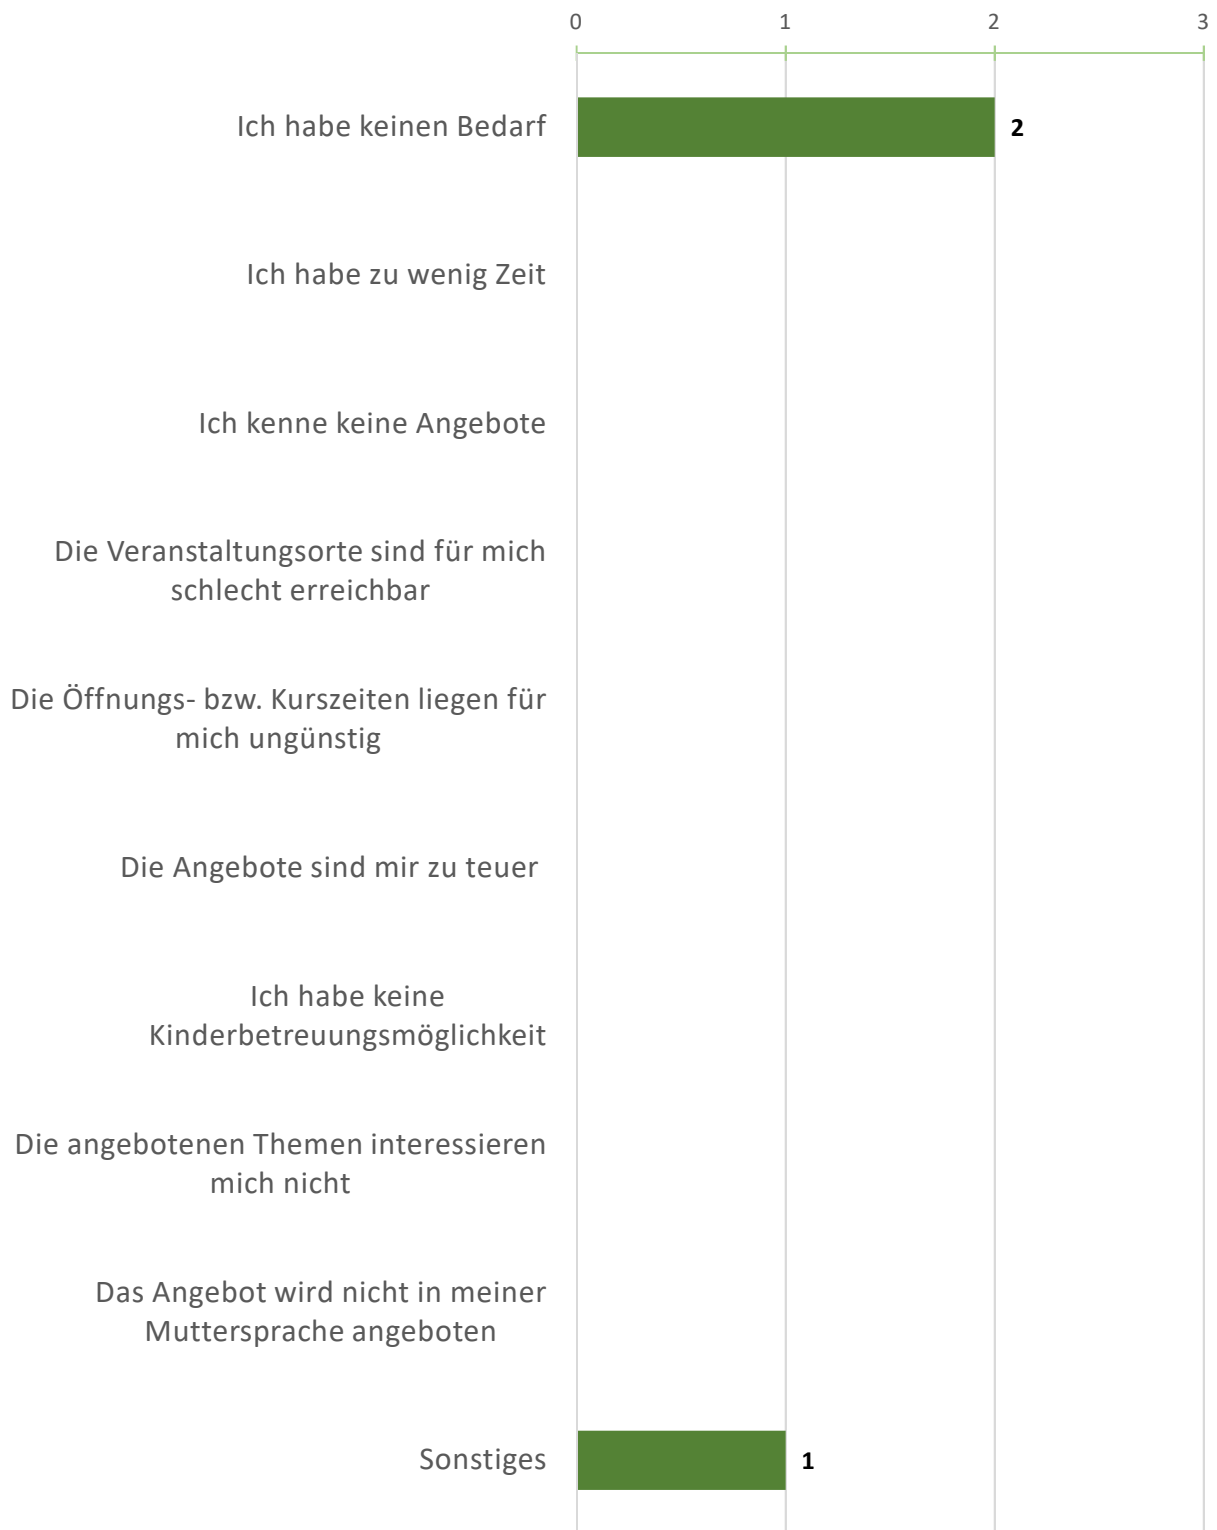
0 1 2 3

Ich habe keinen Bedarf 2

Ich habe zu wenig Zeit

Ich kenne keine Angebote

Die Veranstaltungsorte sind für mich schlecht erreichbar

Die Öffnungs- bzw. Kurszeiten liegen für mich ungünstig

Die Angebote sind mir zu teuer

Ich habe keine Kinderbetreuungsmöglichkeit

Die angebotenen Themen interessieren mich nicht

Das Angebot wird nicht in meiner Muttersprache angeboten

Sonstiges 1